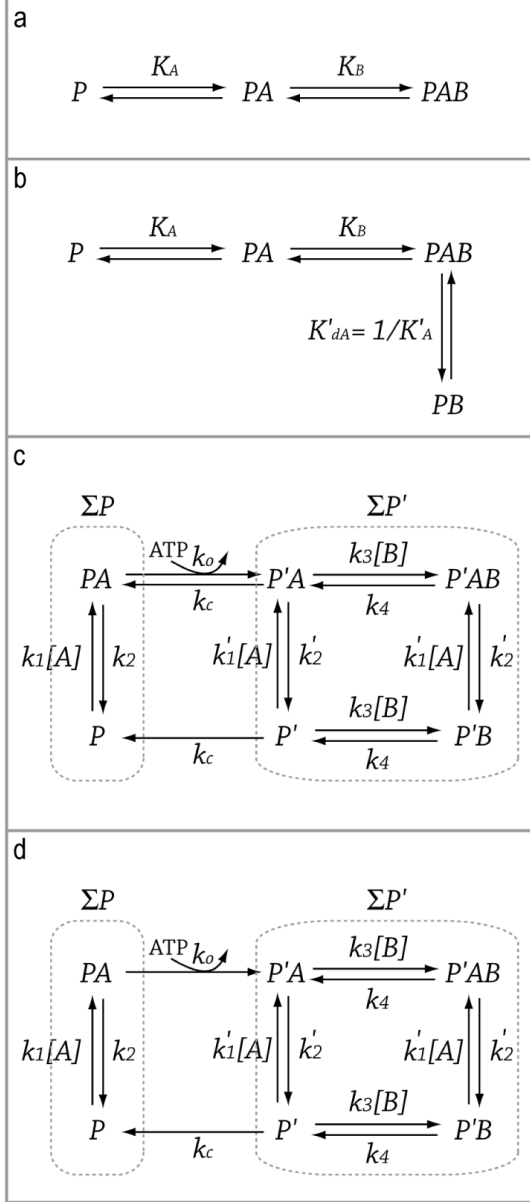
a

$P \underset{}{\overset{K_A}{\rightleftharpoons}} PA \underset{}{\overset{K_B}{\rightleftharpoons}} PAB$

b

$P \underset{}{\overset{K_A}{\rightleftharpoons}} PA \underset{}{\overset{K_B}{\rightleftharpoons}} PAB$

$K'_{dA} = 1/K'_A$

$PB$

c

$\Sigma P$

$\Sigma P'$

ATP $k_o$

$PA$ $k_c$ $P'A$ $k_3[B]$ $k_4$ $P'AB$

$k_1[A]$ $k_2$ $k'_1[A]$ $k'_2$ $k'_1[A]$ $k'_2$

$P$ $k_c$ $P'$ $k_3[B]$ $k_4$ $P'B$

d

$\Sigma P$

$\Sigma P'$

ATP $k_o$

$PA$ $P'A$ $k_3[B]$ $k_4$ $P'AB$

$k_1[A]$ $k_2$ $k'_1[A]$ $k'_2$ $k'_1[A]$ $k'_2$

$P$ $k_c$ $P'$ $k_3[B]$ $k_4$ $P'B$